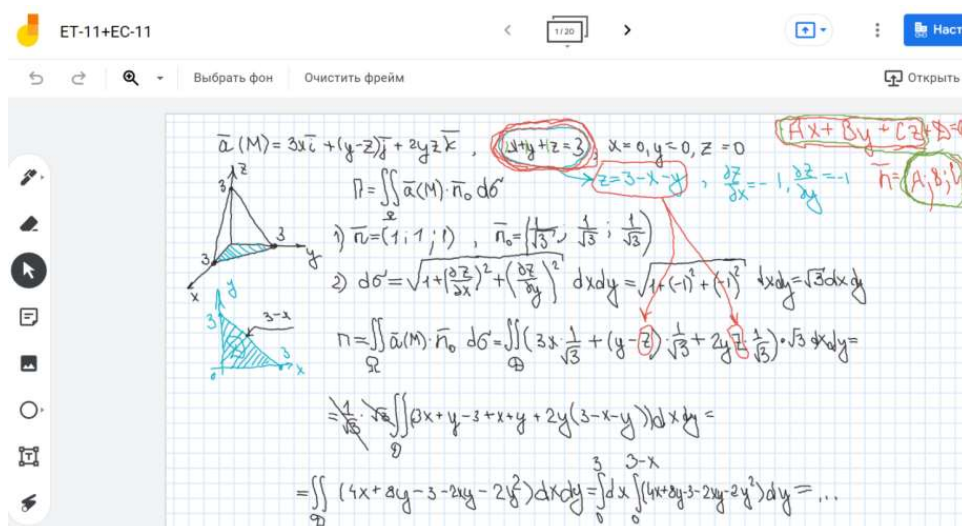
ET-11+EC-11

1/20

Наст

Выбрать фон   Очистить фрейм

Открыть

$\bar{a}(M) = 3x\bar{i} + (y-z)\bar{j} + 2yz\bar{k}$ , $x+y+z=3$ , $x=0, y=0, z=0$

$Ax+By+Cz+D=0$

$\Pi = \iint_{\sigma} \bar{a}(M)\cdot \bar{n}_0 \, d\sigma$

$z = 3-x-y$ , $\frac{\partial z}{\partial x} = -1$ , $\frac{\partial z}{\partial y} = -1$

$\bar{n} = (A; B; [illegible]$

1) $\bar{n} = (1;1;1)$ , $\bar{n}_0 = \left(\frac{1}{\sqrt{3}}; \frac{1}{\sqrt{3}}; \frac{1}{\sqrt{3}}\right)$

2) $d\sigma = \sqrt{1+\left(\frac{\partial z}{\partial x}\right)^2 + \left(\frac{\partial z}{\partial y}\right)^2}\, dxdy = \sqrt{1+(-1)^2+(-1)^2}\, dxdy = \sqrt{3}dxdy$

3, z, 3, y, 3, x

y, 3, 3-x, 3, x, 0

$\Pi = \iint_{\Omega} \bar{a}(M)\cdot \bar{n}_0 \, d\sigma = \iint_{D} \left(3x\cdot\frac{1}{\sqrt{3}} + (y-z)\cdot\frac{1}{\sqrt{3}} + 2yz\frac{1}{\sqrt{3}}\right)\cdot\sqrt{3}\,dxdy =$

$= \frac{1}{\sqrt{3}}\cdot\sqrt{3}\iint_{D}\left(3x + y - 3 + x + y + 2y(3-x-y)\right)dxdy =$

$= \iint_{D} (4x + 8y - 3 - 2xy - 2y^2)dxdy = \int_0^3 dx \int_0^{3-x} (4x+8y-3-2xy-2y^2)dy = \ldots$